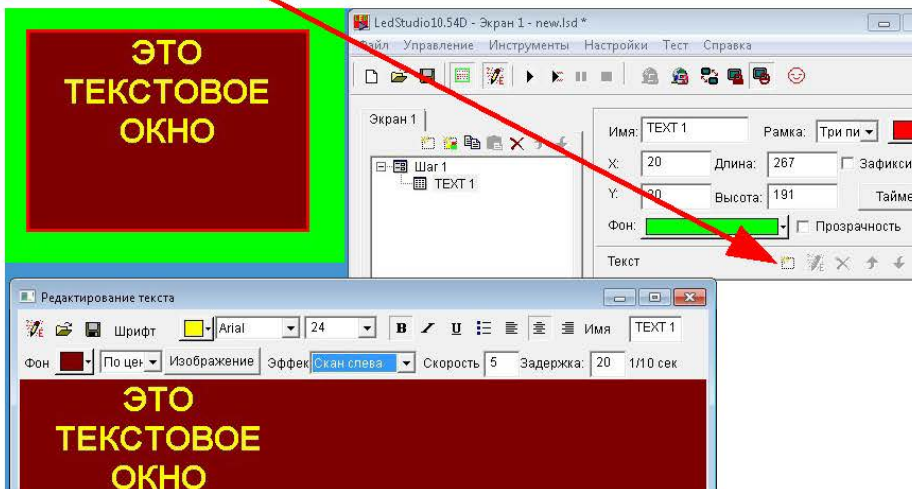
ЭТО ТЕКСТОВОЕ ОКНО

LedStudio10.54D - Экран 1 - new.lsd *

Файл Управление Инструменты Настройки Тест Справка

Экран 1

Шаг 1

TEXT 1

Имя: TEXT 1

Рамка: Три пи

X: 20

Длина: 267

Зафикси

Y: 20

Высота: 191

Тайме

Фон:

Прозрачность

Текст

Редактирование текста

Шрифт

Arial

24

B

U

Имя

TEXT 1

Фон

По цен

Изображение

Эффек

Скан слева

Скорость 5

Задержка: 20

1/10 сек

ЭТО ТЕКСТОВОЕ ОКНО